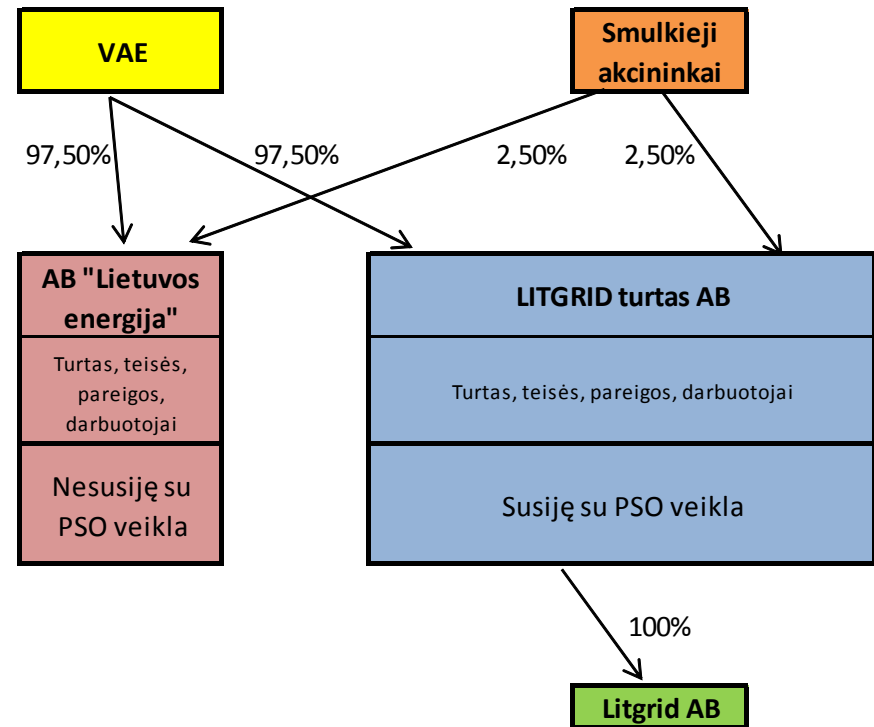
VAE

Smulkieji akcininkai

97,50%

97,50%

2,50%

2,50%

AB "Lietuvos energija"

Turtas, teisės, pareigos, darbuotojai

Nesusiję su PSO veikla

LITGRID turtas AB

Turtas, teisės, pareigos, darbuotojai

Susiję su PSO veikla

100%

Litgrid AB